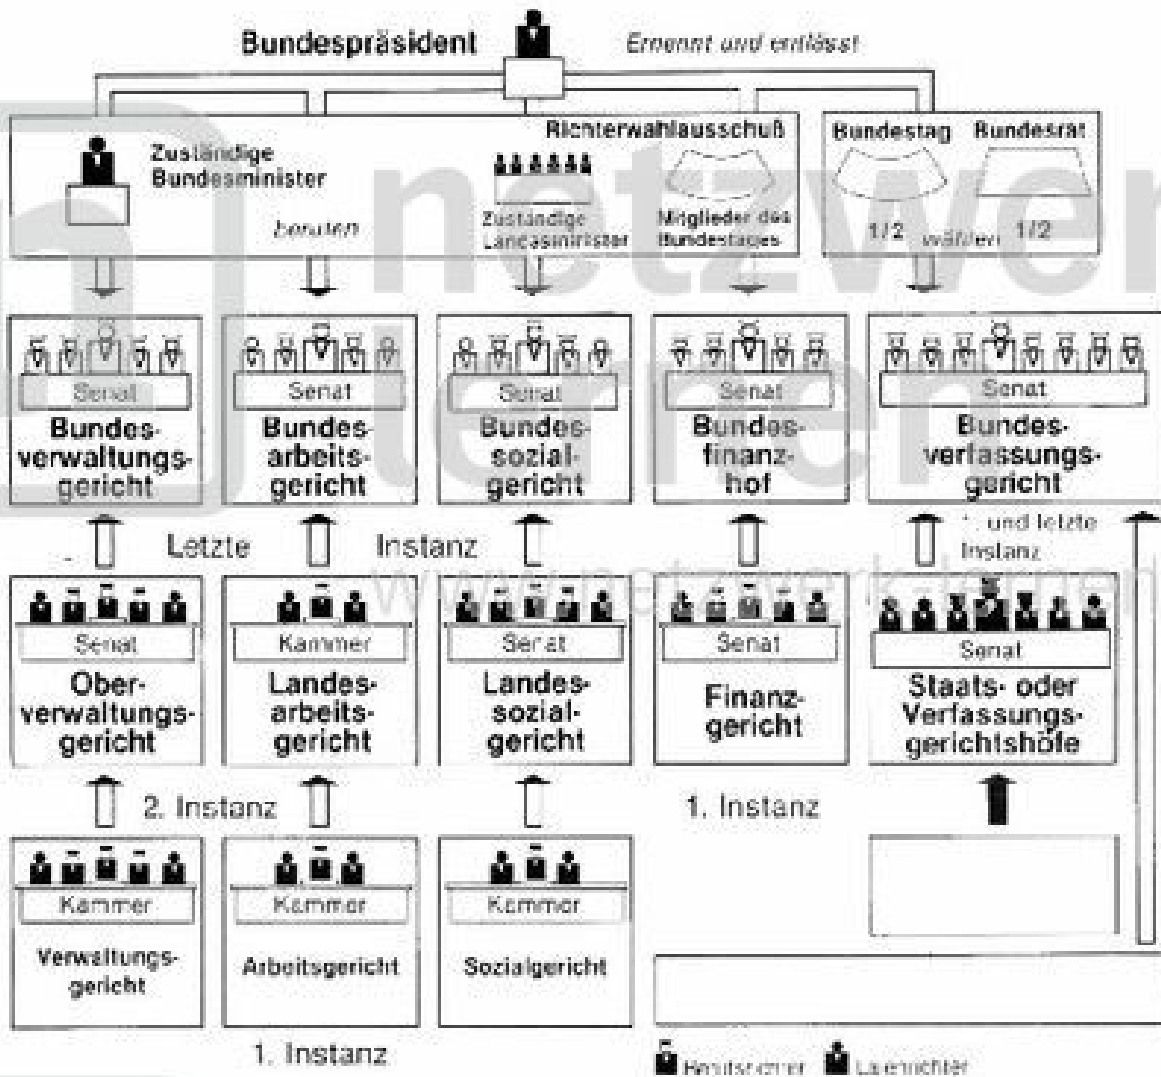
Bundespräsident

Ernennt und entlässt

Zuständige Bundesminister

berufen

Richterwahlausschuß

Zuständige Landesminister

Mitglieder des Bundestages

Bundestag

Bundesrat

1/2 wählen 1/2

Senat

Bundesverwaltungsgericht

Senat

Bundesarbeitsgericht

Senat

Bundessozialgericht

Senat

Bundesfinanzhof

Senat

Bundesverfassungsgericht

Letzte Instanz

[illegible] und letzte Instanz

Senat

Oberverwaltungsgericht

Kammer

Landesarbeitsgericht

Senat

Landessozialgericht

Senat

Finanzgericht

Senat

Staats- oder Verfassungsgerichtshöfe

2. Instanz

1. Instanz

Kammer

Verwaltungsgericht

Kammer

Arbeitsgericht

Kammer

Sozialgericht

1. Instanz

Berufsrichter Laienrichter

netzwerk lernen

www.netzwerk-lernen